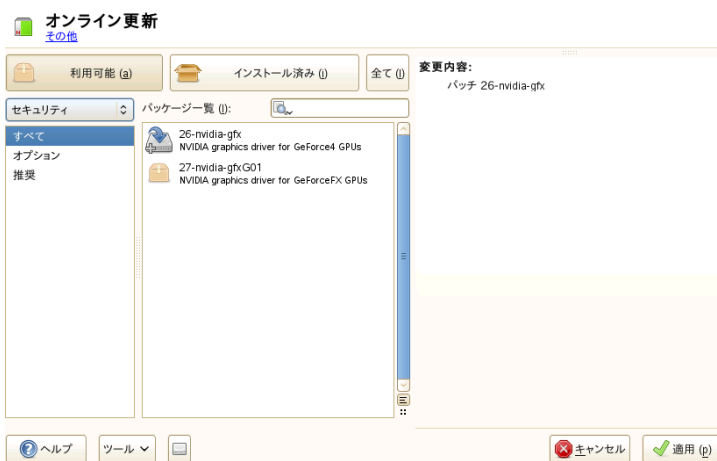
オンライン更新
その他

利用可能 (a)

インストール済み (i)

全て (l)

セキュリティ

すべて
オプション
推奨

パッケージ一覧 (l):

26-nvidia-gfx
NVIDIA graphics driver for GeForce4 GPUs

27-nvidia-gfxG01
NVIDIA graphics driver for GeForceFX GPUs

変更内容:
パッチ 26-nvidia-gfx

ヘルプ

ツール

キャンセル

適用 (p)